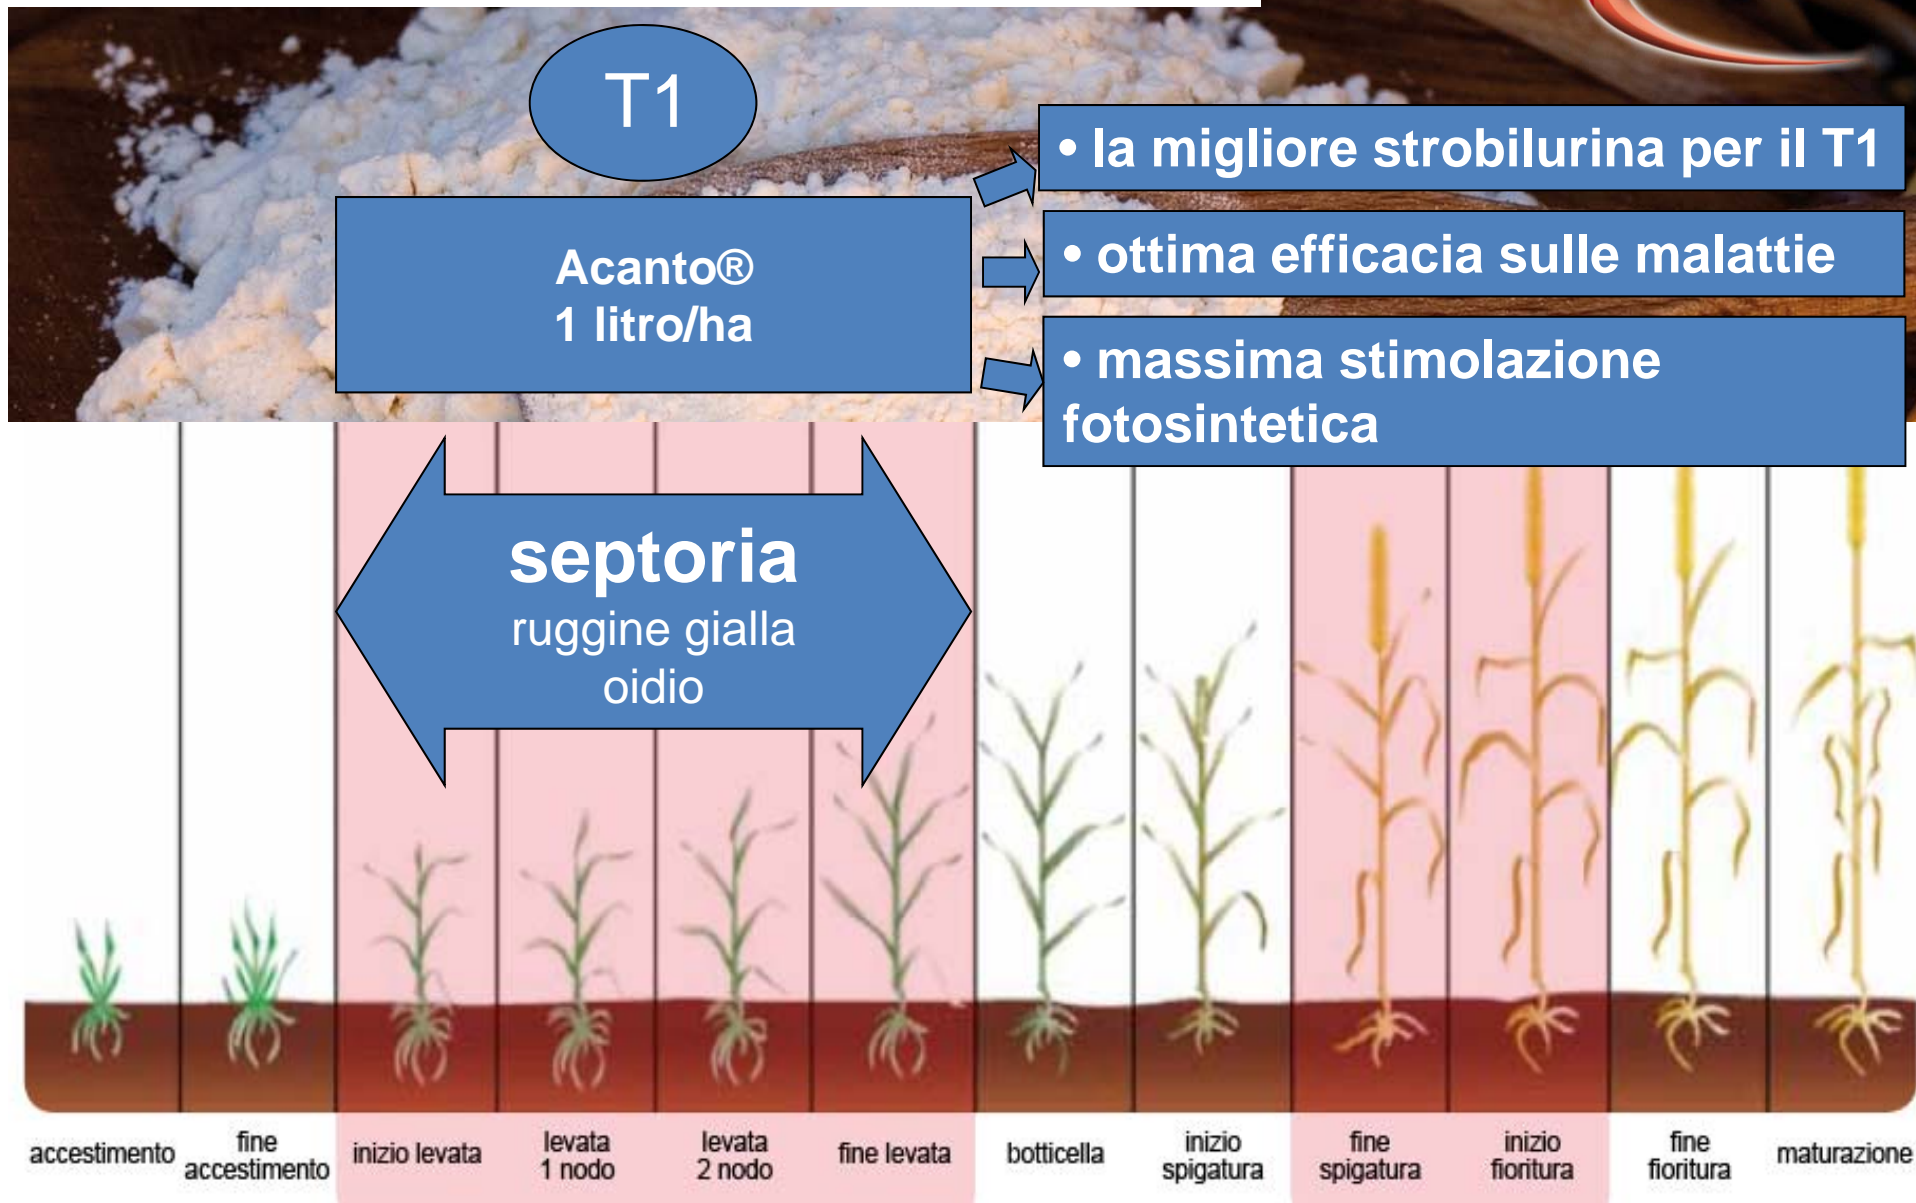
T1

Acanto®
1 litro/ha

• la migliore strobilurina per il T1

• ottima efficacia sulle malattie

• massima stimolazione fotosintetica

septoria
ruggine gialla
oidio

accestimento

fine accestimento

inizio levata

levata 1 nodo

levata 2 nodo

fine levata

botticella

inizio spigatura

fine spigatura

inizio fioritura

fine fioritura

maturazione